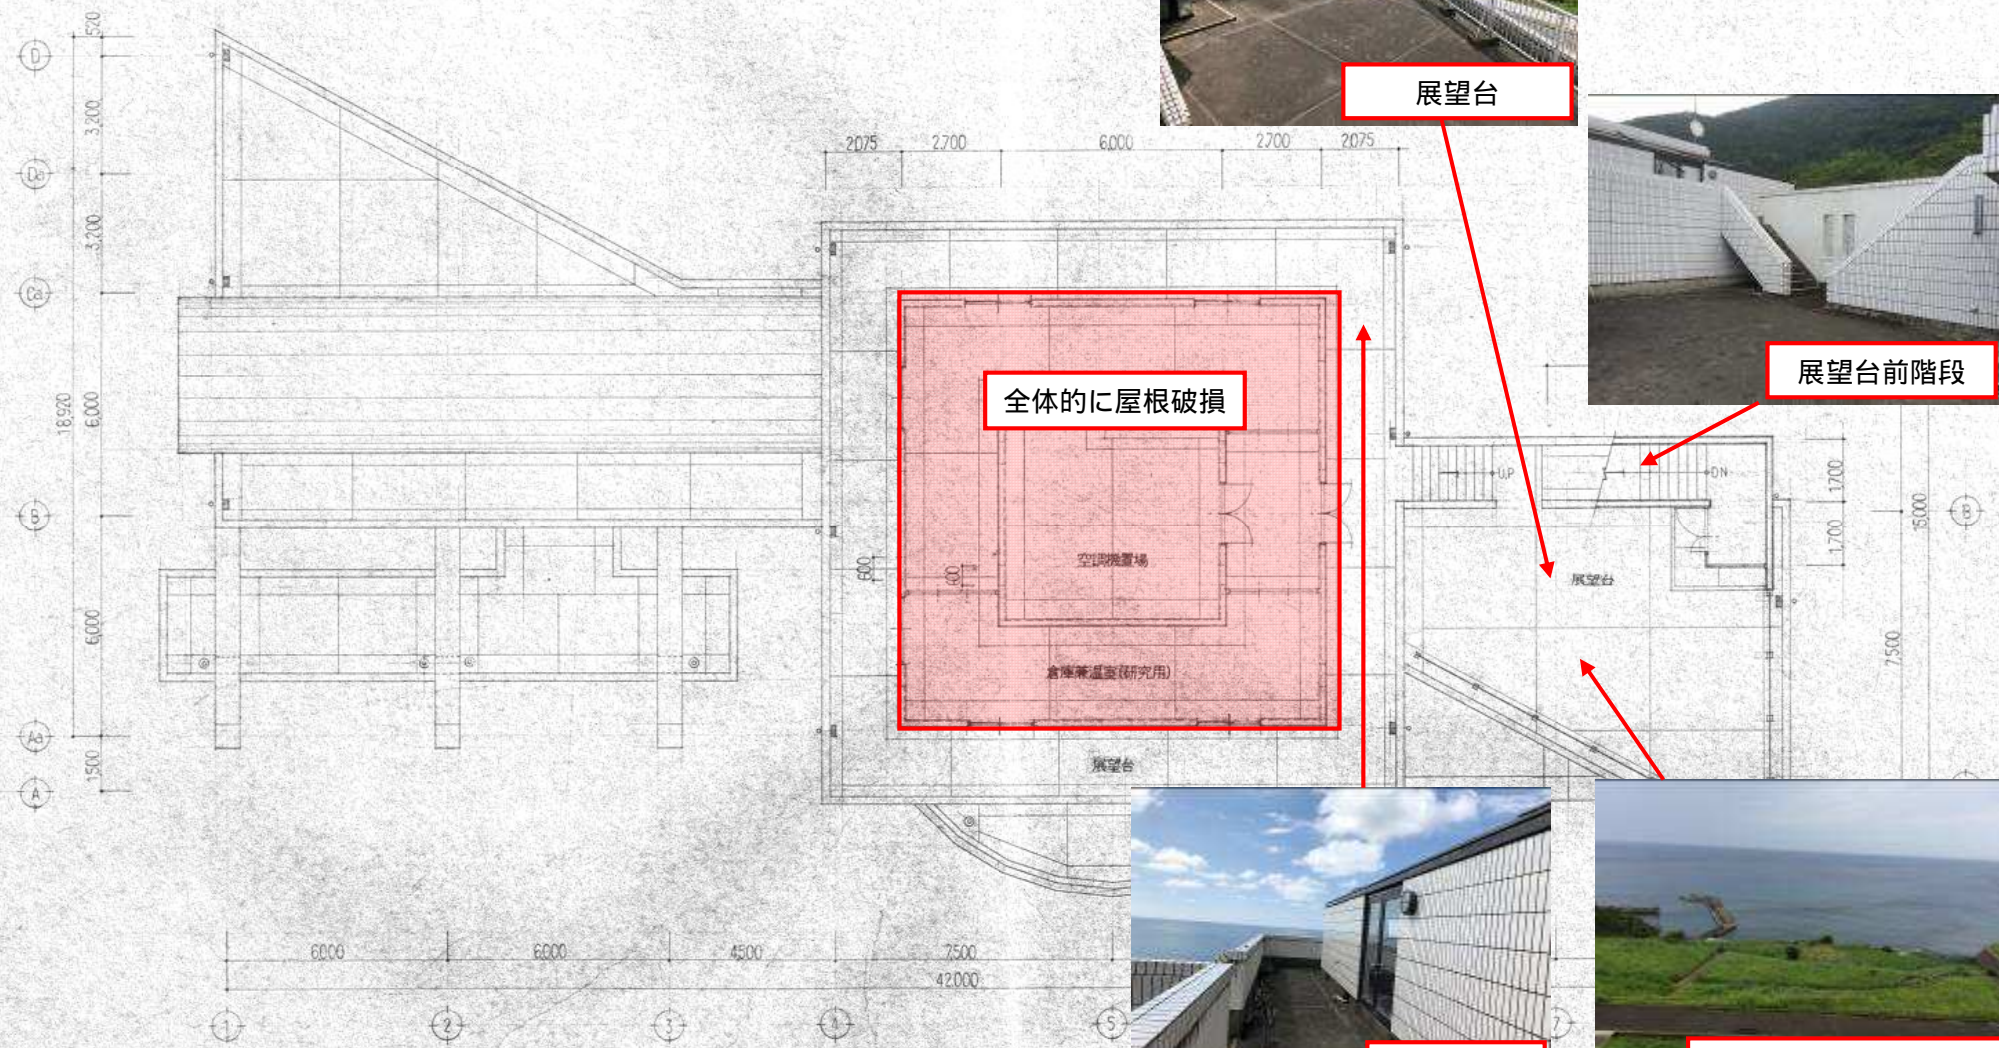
展望台

展望台前階段

全体的に屋根破損

2075
2700
6000
2700
2075

D
Da
Ca
B
Aa
A
B

520
3200
3200
18920
6000
6000
1500

空調機置場
倉庫兼温室(研究用)
展望台
展望台

UP
DN
600
600

1700
1700
5000
7500

6000
6000
4500
7500
42000

1
2
3
4
5
7